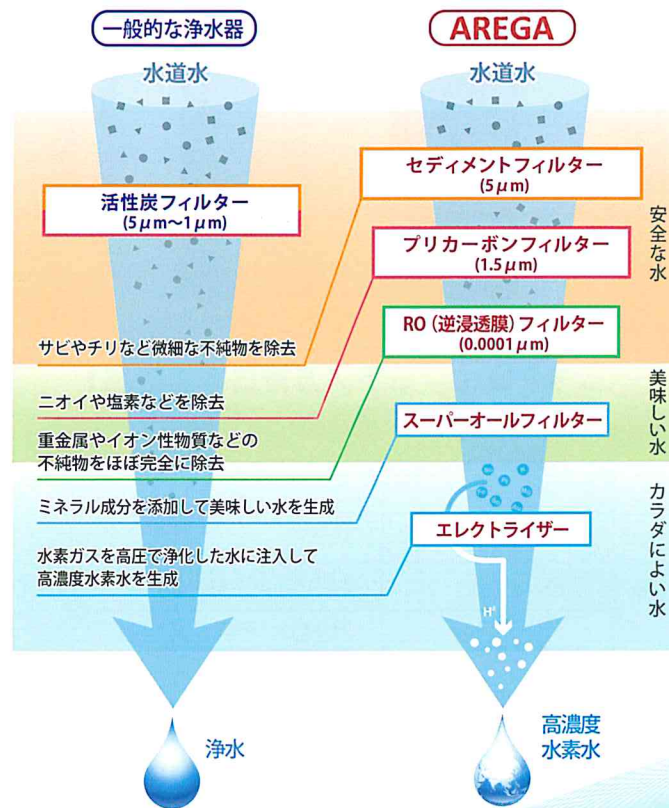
一般的な浄水器

水道水

活性炭フィルター
(5μm〜1μm)

AREGA

水道水

セディメントフィルター
(5μm)

プリカーボンフィルター
(1.5μm)

RO（逆浸透膜）フィルター
(0.0001μm)

スーパーオールフィルター

エレクトライザー

$H^+$

安全な水

美味しい水

カラダによい水

サビやチリなど微細な不純物を除去

ニオイや塩素などを除去

重金属やイオン性物質などの不純物をほぼ完全に除去

ミネラル成分を添加して美味しい水を生成

水素ガスを高圧で浄化した水に注入して高濃度水素水を生成

浄水

高濃度
水素水